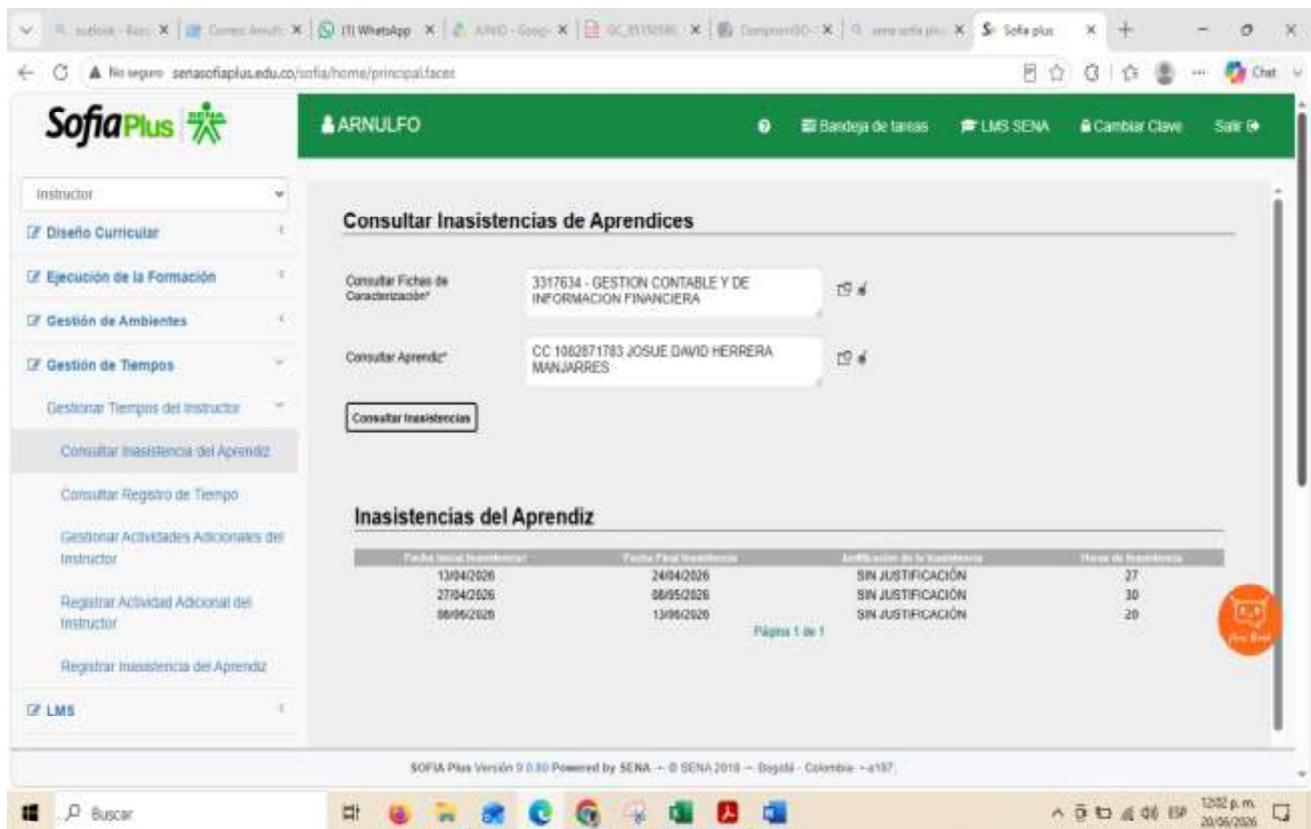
(1) WhatsApp
Sofia plus
No seguro senasofiaplus.edu.co/sofia/home/principal.faces
Chat

SofiaPlus
ARNULFO
Bandeja de tareas
LMS SENA
Cambiar Clave
Salir

Instructor
Diseño Curricular
Ejecución de la Formación
Gestión de Ambientes
Gestión de Tiempos
Gestionar Tiempos del Instructor
Consultar Inasistencia del Aprendiz
Consultar Registro de Tiempo
Gestionar Actividades Adicionales del Instructor
Registrar Actividad Adicional del Instructor
Registrar Inasistencia del Aprendiz
LMS

Consultar Inasistencias de Aprendices

Consultar Fichas de Caracterización*
3317634 - GESTION CONTABLE Y DE INFORMACION FINANCIERA

Consultar Aprendiz*
CC 1082871783 JOSUE DAVID HERRERA MANJARRES

Consultar Inasistencias

Inasistencias del Aprendiz

| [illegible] | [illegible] | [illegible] | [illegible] |
|---|---|---|---|
| 13/04/2026 | 24/04/2026 | SIN JUSTIFICACIÓN | 27 |
| 27/04/2026 | 08/05/2026 | SIN JUSTIFICACIÓN | 30 |
| 08/06/2026 | 13/06/2026 | SIN JUSTIFICACIÓN | 20 |

Página 1 de 1

SOFIA Plus Versión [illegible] Powered by SENA -- © SENA 2010 -- Bogotá - Colombia - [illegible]

Buscar
12:02 p.m.
20/06/2026